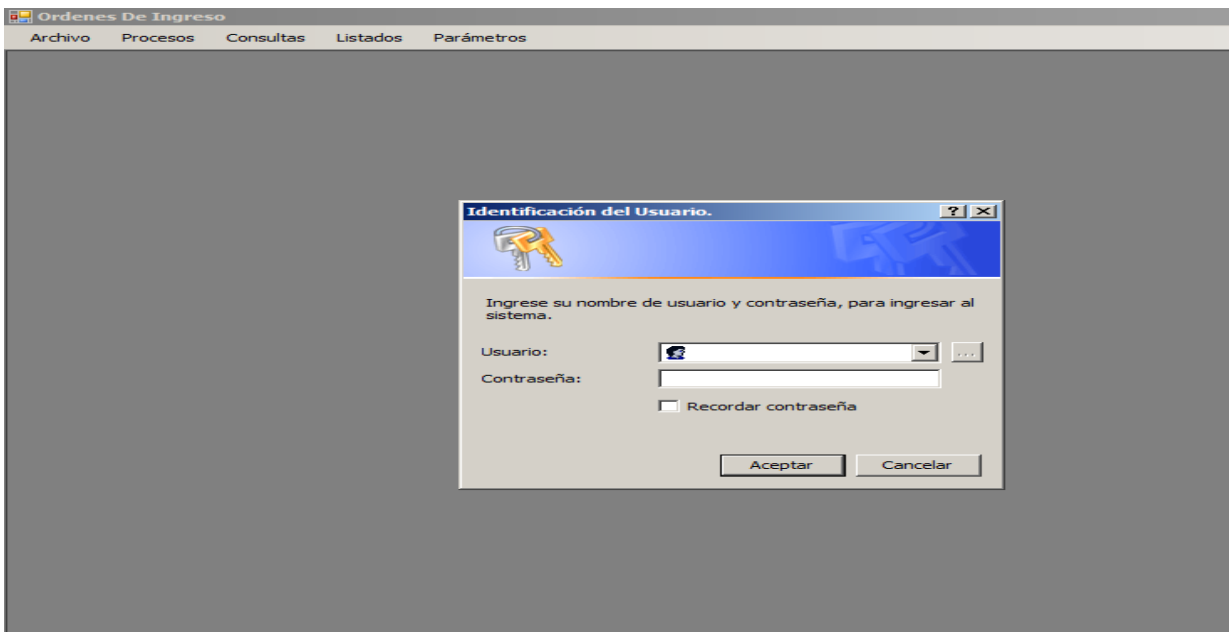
Ordenes De Ingreso

Archivo Procesos Consultas Listados Parámetros

Identificación del Usuario.

?

Ingrese su nombre de usuario y contraseña, para ingresar al sistema.

Usuario:

...

Contraseña:

Recordar contraseña

Aceptar

Cancelar